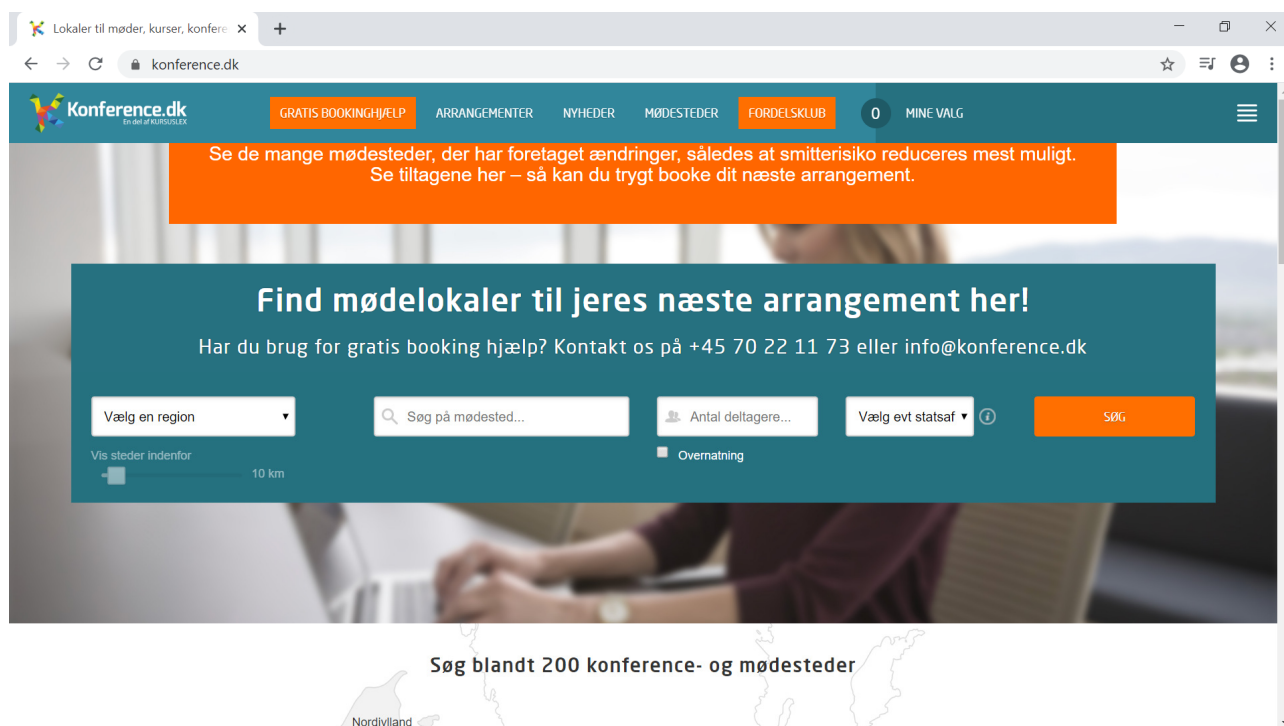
Lokaler til møder, kurser, konfere ×

konference.dk

Konference.dk
En del af KURSUSLEX

GRATIS BOOKINGHJÆLP
ARRANGEMENTER
NYHEDER
MØDESTEDER
FORDELSKLUB
0
MINE VALG

Se de mange mødesteder, der har foretaget ændringer, således at smitterisiko reduceres mest muligt. Se tiltagene her – så kan du trygt booke dit næste arrangement.

Find mødelokaler til jeres næste arrangement her!

Har du brug for gratis booking hjælp? Kontakt os på +45 70 22 11 73 eller info@konference.dk

Vælg en region
Søg på mødested...
Antal deltagere...
Vælg evt statsaf
SØG

Vis steder indenfor
10 km
Overnatning

Søg blandt 200 konference- og mødesteder

Nordjylland